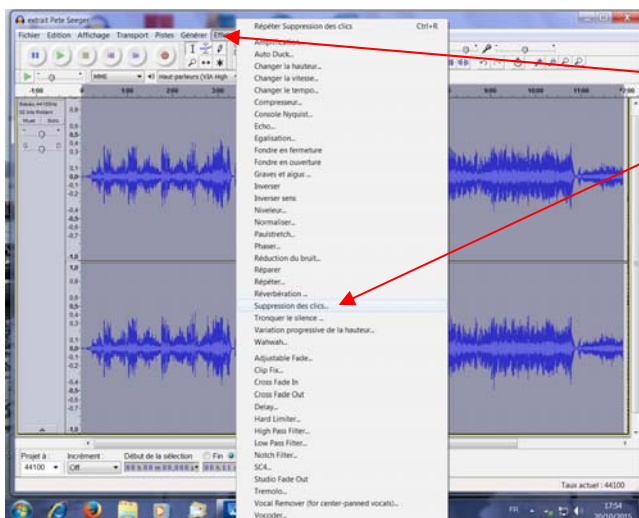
extrait Pete Seeger

Fichier Edition Affichage Transport Pistes Générer Effe

Répéter Suppression des clics Ctrl+R

Amplification...
Auto Duck...
Changer la hauteur...
Changer la vitesse...
Changer le tempo...
Compresseur...
Console Nyquist...
Echo...
Egalisation...
Fondre en fermeture
Fondre en ouverture
Graves et aigus...
Inverser
Inverser sens
Niveleur...
Normaliser...
Paulstretch...
Phaser...
Réduction du bruit...
Réparer
Répéter...
Réverbération ...
Suppression des clics...
Tronquer le silence ...
Variation progressive de la hauteur...
Wahwah...

Adjustable Fade...
Clip Fix...
Cross Fade In
Cross Fade Out
Delay...
Hard Limiter...
High Pass Filter...
Low Pass Filter...
Notch Filter...
SC4...
Studio Fade Out
Tremolo...
Vocal Remover (for center-panned vocals)...
Vocoder...

MME
Haut-parleurs (VIA High

-1,00 0,00 1,00 2,00 3,00 9,00 10,00 11,00 12,00

1,0
0,9
0,8
0,7
0,6
0,5
0,4
0,3
0,2
0,1
0,0
-0,1
-0,2
-0,3
-0,4
-0,5
-0,6
-0,7
-1,0

Projet à: 44100
Incrément: Off
Début de la sélection
Fin

Taux actuel : 44100

FR 17:54